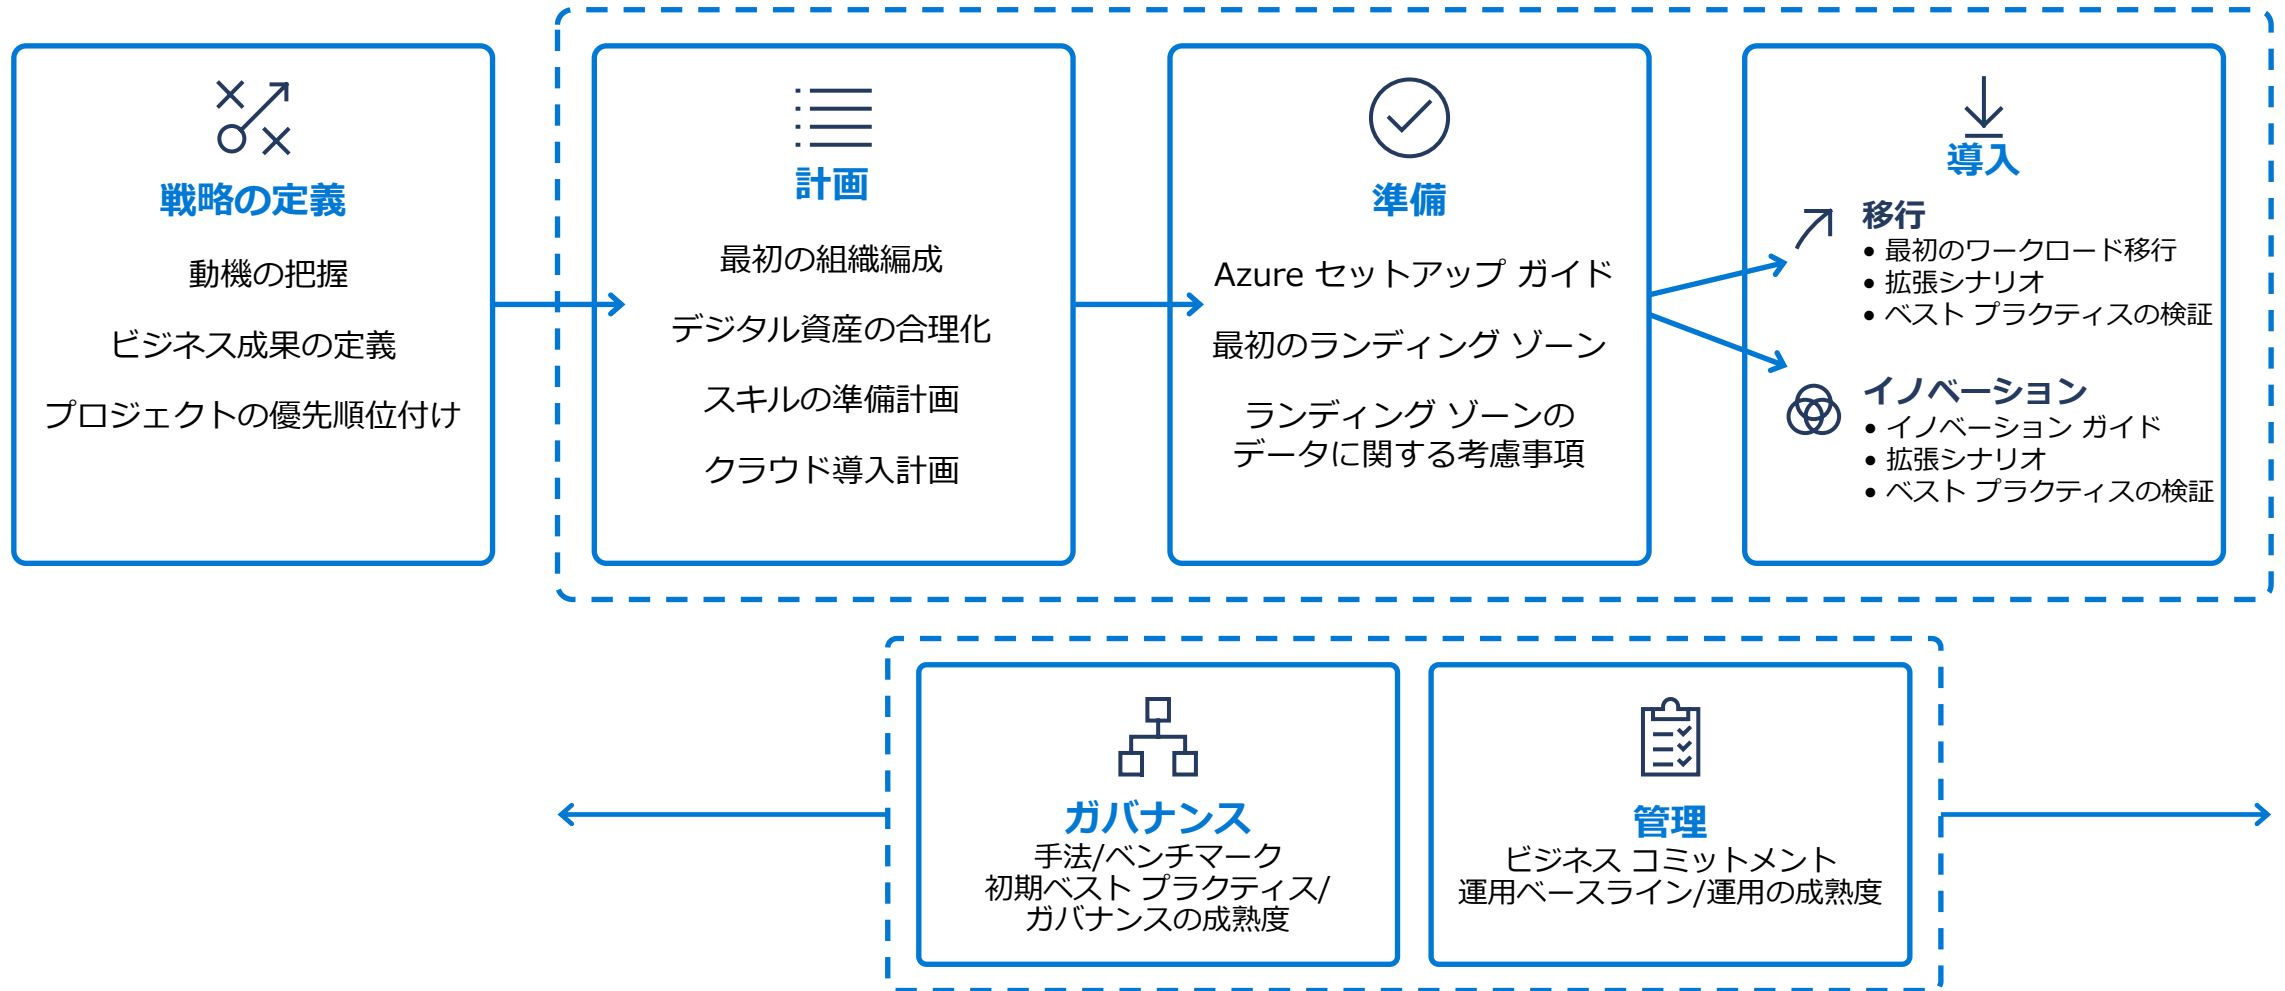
戦略の定義

動機の把握

ビジネス成果の定義

プロジェクトの優先順位付け

計画

最初の組織編成

デジタル資産の合理化

スキルの準備計画

クラウド導入計画

準備

Azure セットアップ ガイド

最初のランディング ゾーン

ランディング ゾーンの データに関する考慮事項

導入

移行
• 最初のワークロード移行
• 拡張シナリオ
• ベスト プラクティスの検証

イノベーション
• イノベーション ガイド
• 拡張シナリオ
• ベスト プラクティスの検証

ガバナンス
手法/ベンチマーク
初期ベスト プラクティス/
ガバナンスの成熟度

管理
ビジネス コミットメント
運用ベースライン/運用の成熟度